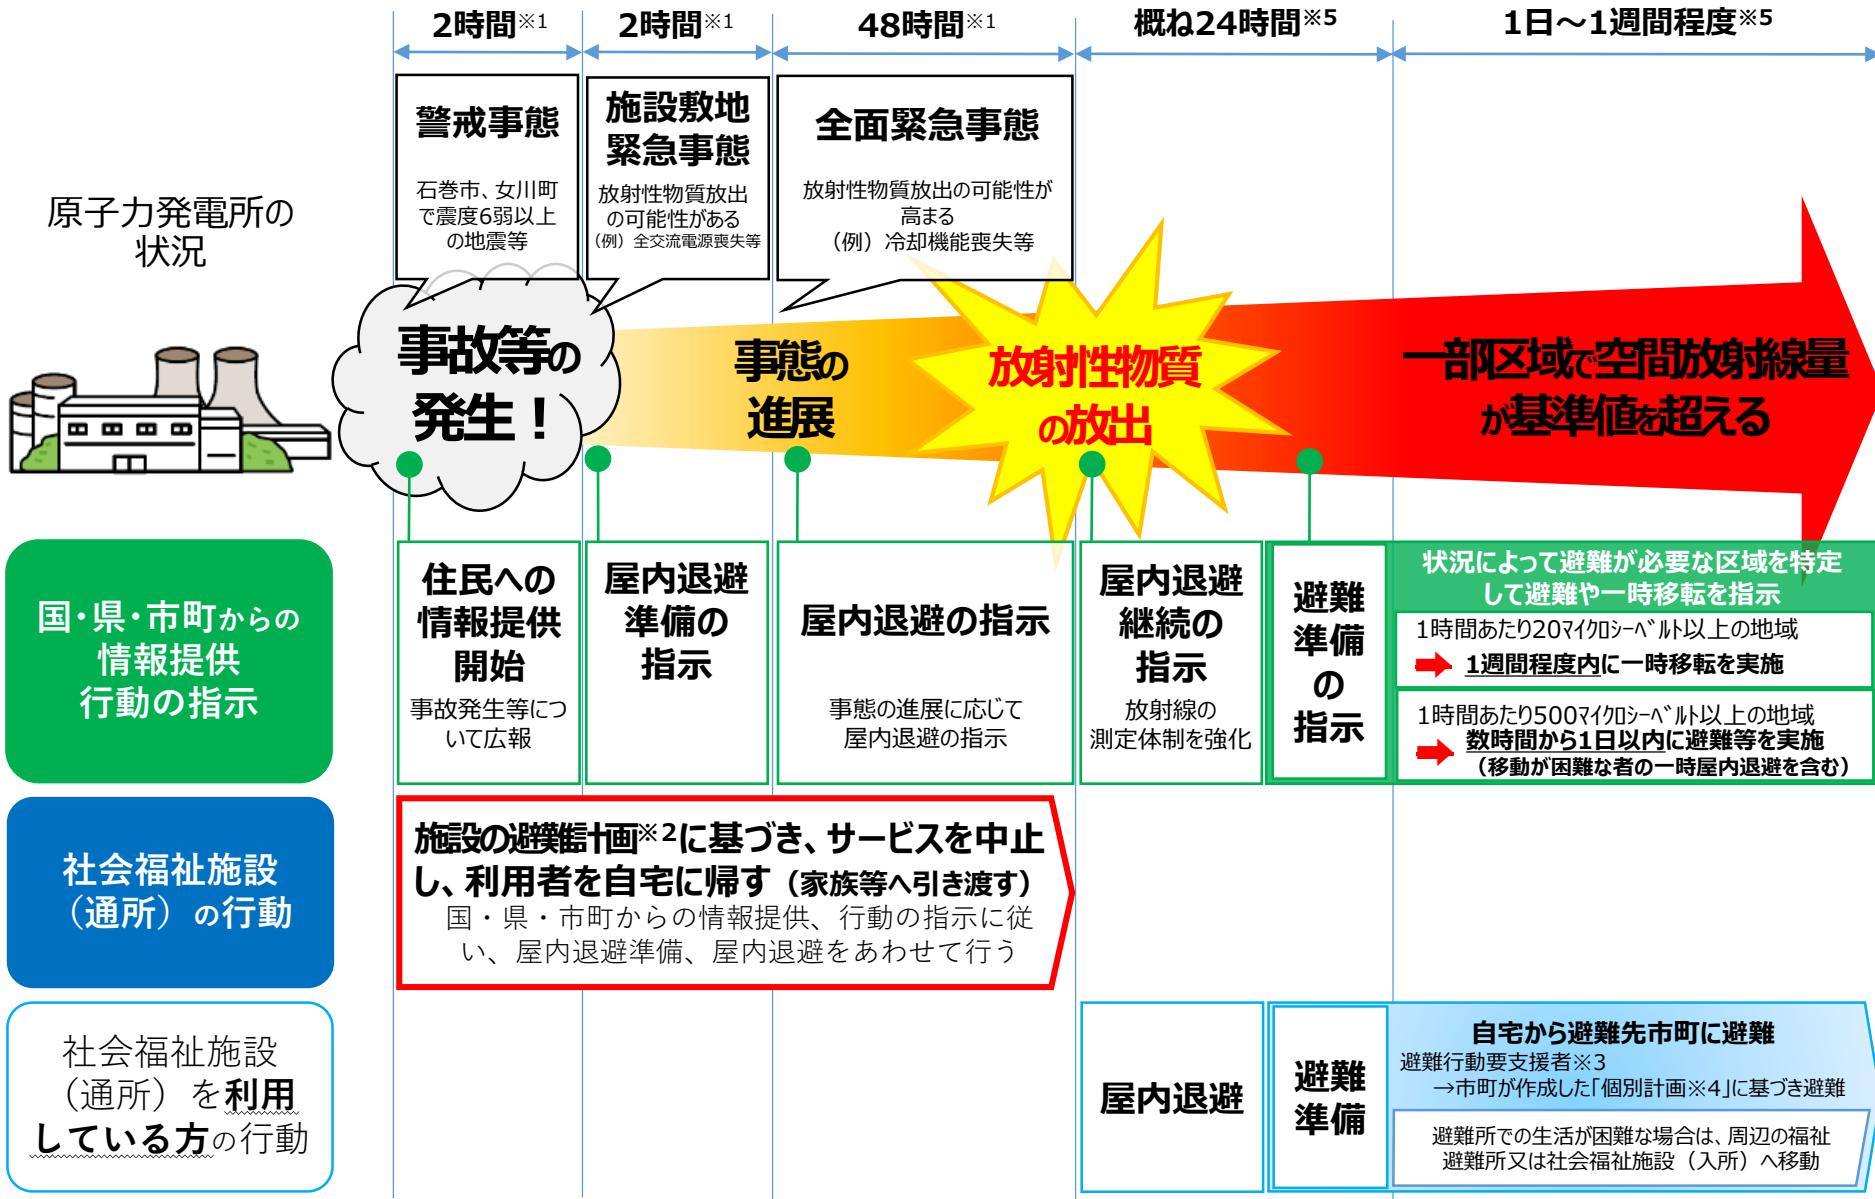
2時間※1

2時間※1

48時間※1

概ね24時間※5

1日～1週間程度※5

原子力発電所の状況

警戒事態

石巻市、女川町で震度6弱以上の地震等

施設敷地緊急事態

放射性物質放出の可能性がある
（例）全交流電源喪失等

全面緊急事態

放射性物質放出の可能性が高まる
（例）冷却機能喪失等

事故等の発生！

事態の進展

放射性物質の放出

一部区域で空間放射線量が基準値を超える

国・県・市町からの情報提供行動の指示

住民への情報提供開始

事故発生等について広報

屋内退避準備の指示

屋内退避の指示

事態の進展に応じて屋内退避の指示

屋内退避継続の指示

放射線の測定体制を強化

避難準備の指示

状況によって避難が必要な区域を特定して避難や一時移転を指示

1時間あたり20ﾏｲｸﾛｼｰﾍﾞﾙﾄ以上の地域
1週間程度内に一時移転を実施

1時間あたり500ﾏｲｸﾛｼｰﾍﾞﾙﾄ以上の地域
数時間から1日以内に避難等を実施
（移動が困難な者の一時屋内退避を含む）

社会福祉施設（通所）の行動

施設の避難計画※2に基づき、サービスを中止し、利用者を自宅に帰す（家族等へ引き渡す）
国・県・市町からの情報提供、行動の指示に従い、屋内退避準備、屋内退避をあわせて行う

社会福祉施設（通所）を利用している方の行動

屋内退避

避難準備

自宅から避難先市町に避難
避難行動要支援者※3
→市町が作成した「個別計画※4」に基づき避難

避難所での生活が困難な場合は、周辺の福祉避難所又は社会福祉施設（入所）へ移動